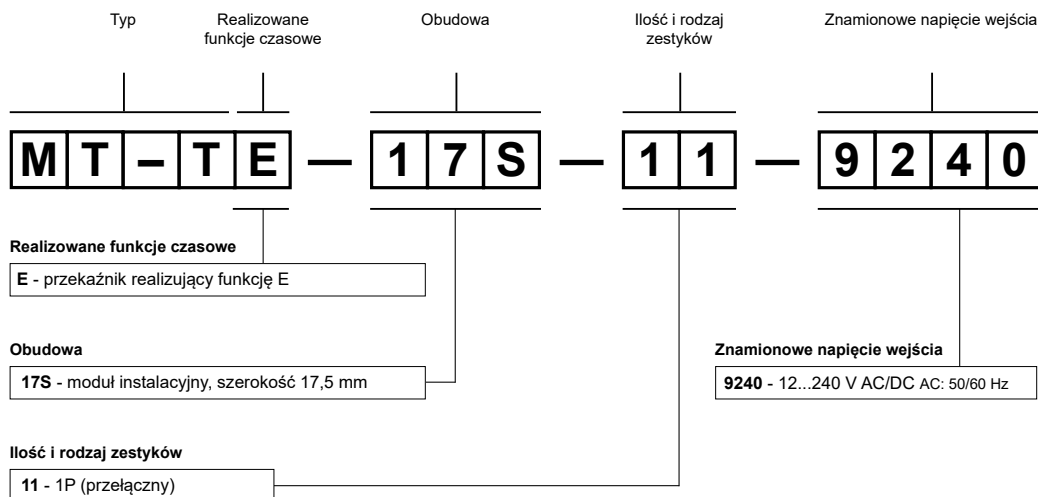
Typ

Realizowane funkcje czasowe

Obudowa

Ilość i rodzaj zestyków

Znamionowe napięcie wejścia

M T – T E — 1 7 S — 1 1 — 9 2 4 0

Realizowane funkcje czasowe

**E** - przekaźnik realizujący funkcję E

Obudowa

**17S** - moduł instalacyjny, szerokość 17,5 mm

Znamionowe napięcie wejścia

**9240** - 12...240 V AC/DC AC: 50/60 Hz

Ilość i rodzaj zestyków

**11** - 1P (przełączny)